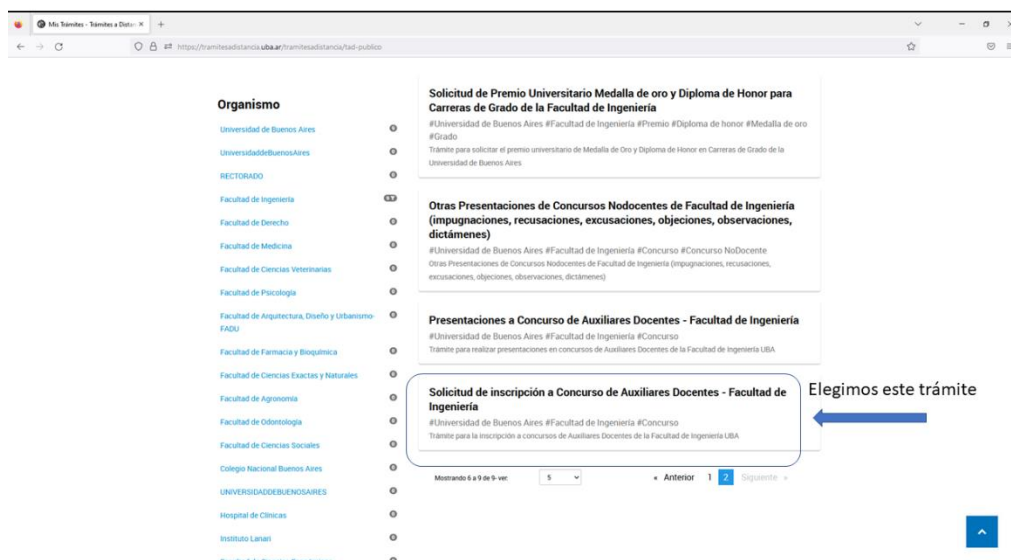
Mis Trámites - Trámites a Distan ×  +

https://tramitesadistancia.uba.ar/tramitesadistancia/tad-publico

Organismo

Universidad de Buenos Aires 0
UniversidaddeBuenosAires 0
RECTORADO 0
Facultad de Ingeniería 57
Facultad de Derecho 0
Facultad de Medicina 0
Facultad de Ciencias Veterinarias 0
Facultad de Psicología 0
Facultad de Arquitectura, Diseño y Urbanismo-FADU 0
Facultad de Farmacia y Bioquímica 0
Facultad de Ciencias Exactas y Naturales 0
Facultad de Agronomía 0
Facultad de Odontología 0
Facultad de Ciencias Sociales 0
Colegio Nacional Buenos Aires 0
UNIVERSIDADDEBUENOSAIRES 0
Hospital de Clínicas 0
Instituto Lanari 0

Solicitud de Premio Universitario Medalla de oro y Diploma de Honor para Carreras de Grado de la Facultad de Ingeniería
#Universidad de Buenos Aires #Facultad de Ingeniería #Premio #Diploma de honor #Medalla de oro #Grado
Trámite para solicitar el premio universitario de Medalla de Oro y Diploma de Honor en Carreras de Grado de la Universidad de Buenos Aires

Otras Presentaciones de Concursos Nodocentes de Facultad de Ingeniería (impugnaciones, recusaciones, excusaciones, objeciones, observaciones, dictámenes)
#Universidad de Buenos Aires #Facultad de Ingeniería #Concurso #Concurso NoDocente
Otras Presentaciones de Concursos Nodocentes de Facultad de Ingeniería (impugnaciones, recusaciones, excusaciones, objeciones, observaciones, dictámenes)

Presentaciones a Concurso de Auxiliares Docentes - Facultad de Ingeniería
#Universidad de Buenos Aires #Facultad de Ingeniería #Concurso
Trámite para realizar presentaciones en concursos de Auxiliares Docentes de la Facultad de Ingeniería UBA

Solicitud de inscripción a Concurso de Auxiliares Docentes - Facultad de Ingeniería
#Universidad de Buenos Aires #Facultad de Ingeniería #Concurso
Trámite para la inscripción a concursos de Auxiliares Docentes de la Facultad de Ingeniería UBA

Elegimos este trámite

Mostrando 6 a 9 de 9- ver: 5

« Anterior 1 2 Siguiente »